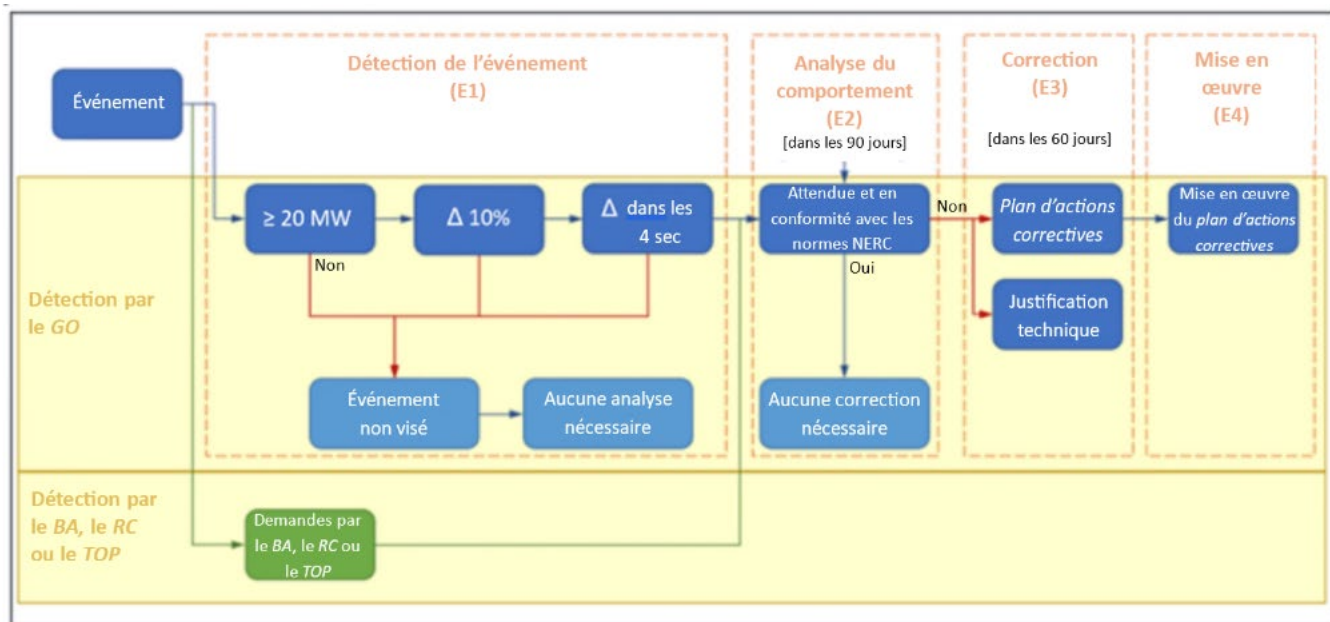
Événement

Détection de l'événement (E1)

Analyse du comportement (E2)

[dans les 90 jours]

Correction (E3)

[dans les 60 jours]

Mise en œuvre (E4)

Détection par le *GO*

$\geq 20$ MW

$\Delta$ 10%

$\Delta$ dans les 4 sec

Non

Événement non visé

Aucune analyse nécessaire

Attendue et en conformité avec les normes NERC

Non

Oui

Aucune correction nécessaire

*Plan d'actions correctives*

Justification technique

Mise en œuvre du *plan d'actions correctives*

Détection par le *BA*, le *RC* ou le *TOP*

Demandes par le *BA*, le *RC* ou le *TOP*